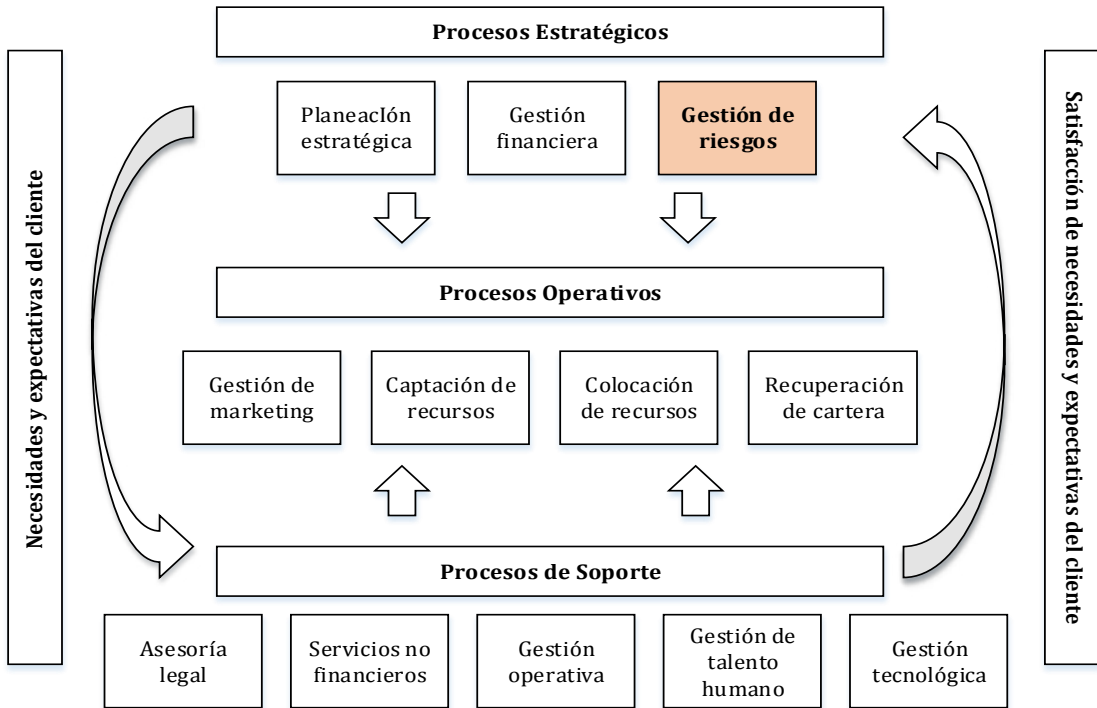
Necesidades y expectativas del cliente

Procesos Estratégicos

PlaneacIón estratégica

Gestión financiera

Gestión de riesgos

Satisfacción de necesidades y expectativas del cliente

Procesos Operativos

Gestión de marketing

Captación de recursos

Colocación de recursos

Recuperación de cartera

Procesos de Soporte

Asesoría legal

Servicios no financieros

Gestión operativa

Gestión de talento humano

Gestión tecnológica